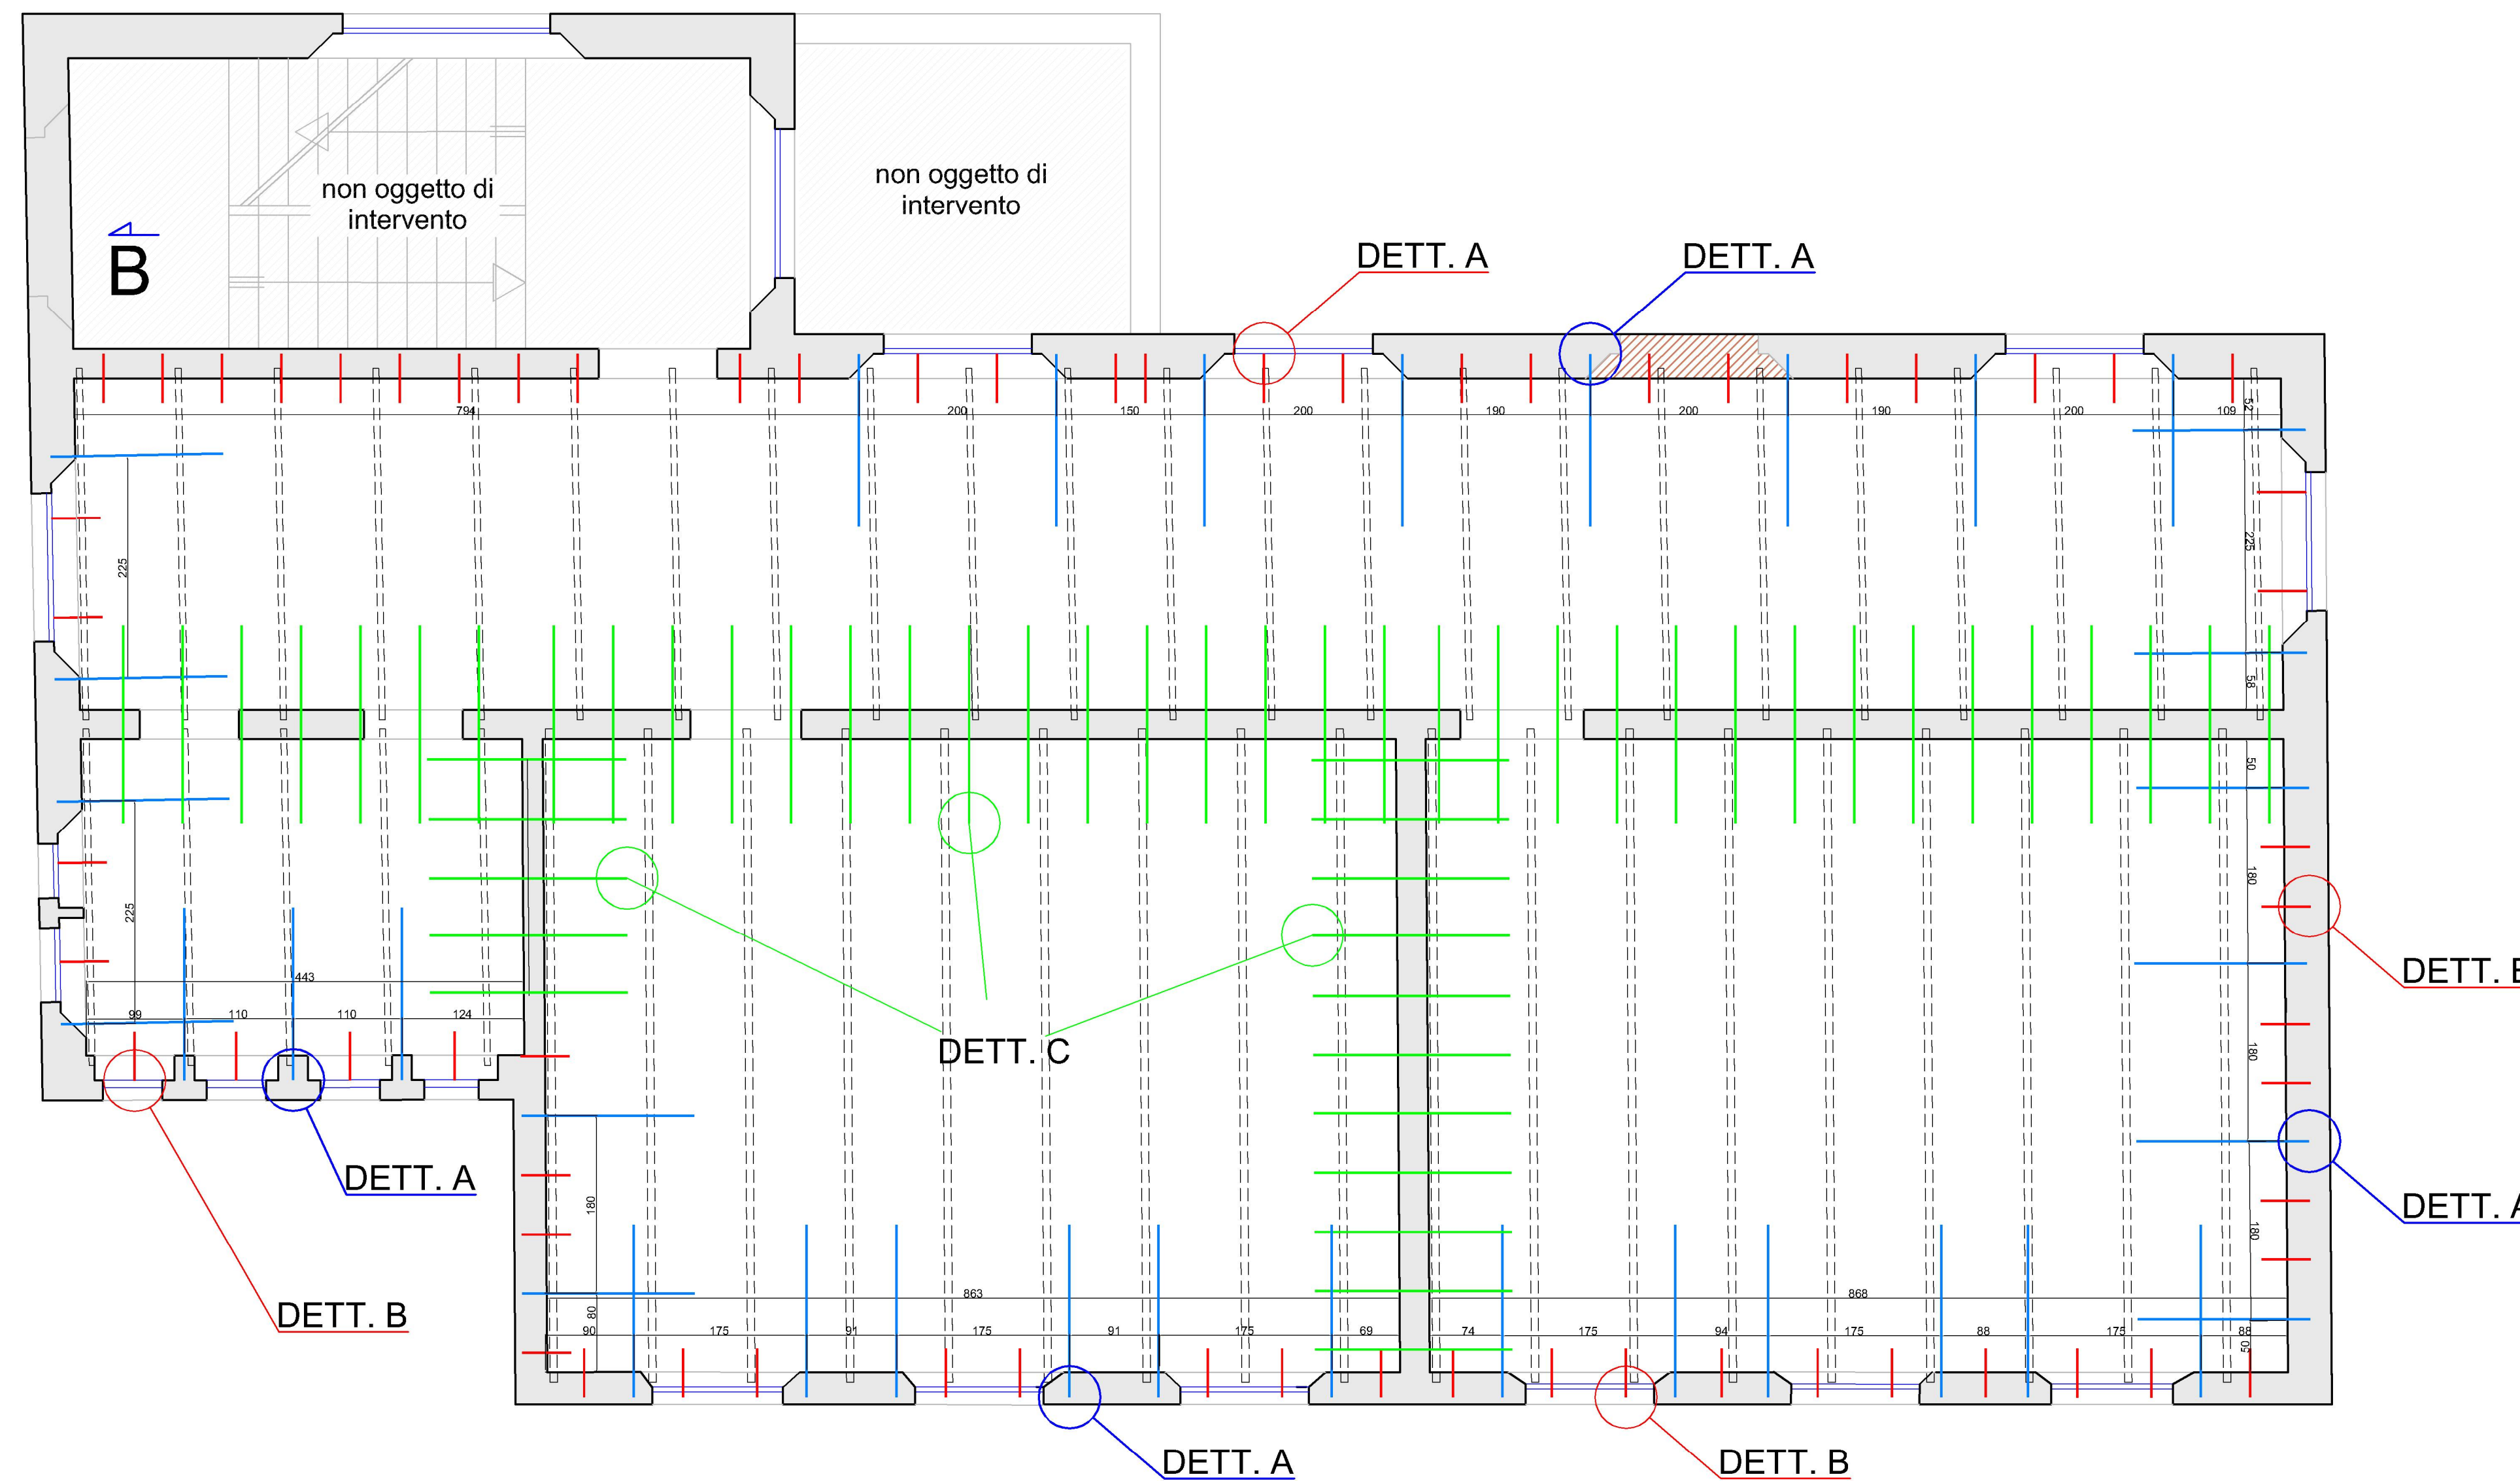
non oggetto di intervento

non oggetto di intervento

B

DETT. A

DETT. A

794

200

150

200

190

200

190

200

109

52

225

225

58

50

180

225

443

99

110

110

124

DETT. C

DETT. B

DETT. A

DETT. A

DETT. B

180

180

180

863

868

80

90

175

91

175

91

175

69

74

175

94

175

88

175

88

50

DETT. A

DETT. B